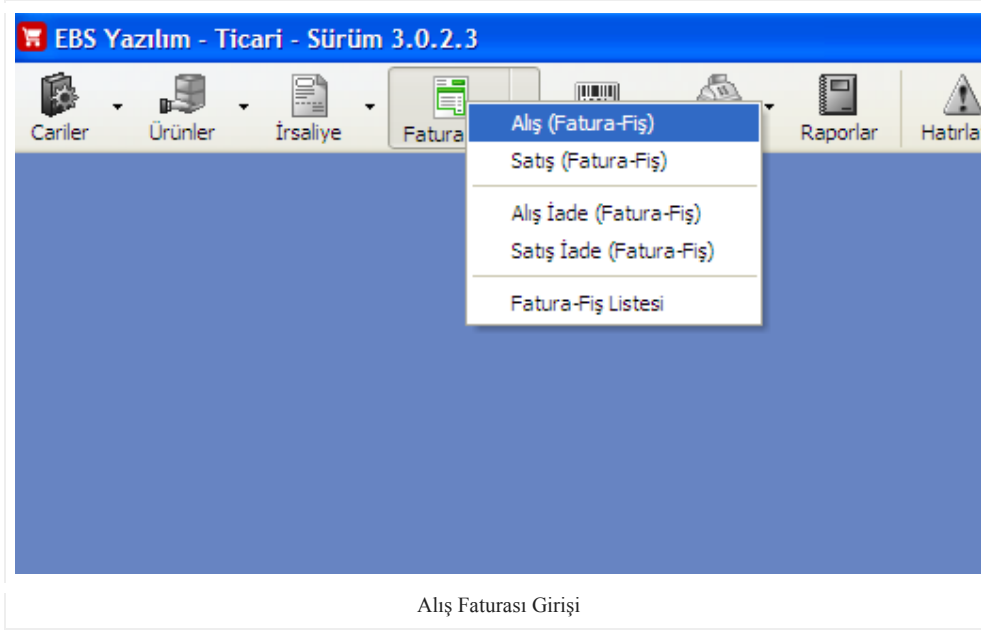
EBS Yazılım - Ticari - Sürüm 3.0.2.3

Cariler
Ürünler
İrsaliye
Fatura
Raporlar
Hatırla

Alış (Fatura-Fiş)
Satış (Fatura-Fiş)
Alış İade (Fatura-Fiş)
Satış İade (Fatura-Fiş)
Fatura-Fiş Listesi

Alış Faturası Girişi